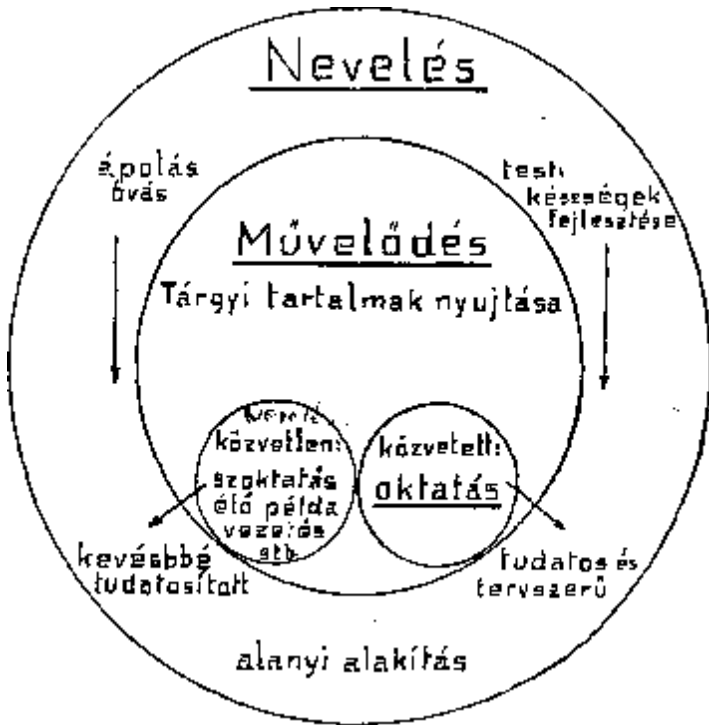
Nevelés

ápolás óvás

testi készségek fejlesztése

Művelődés

Tárgyi tartalmak nyujtása

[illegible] közvetlen: szoktatás élő példa vezetés stb

közvetett: oktatás

kevésbbé tudatosított

tudatos és tervszerű

alanyi alakítás